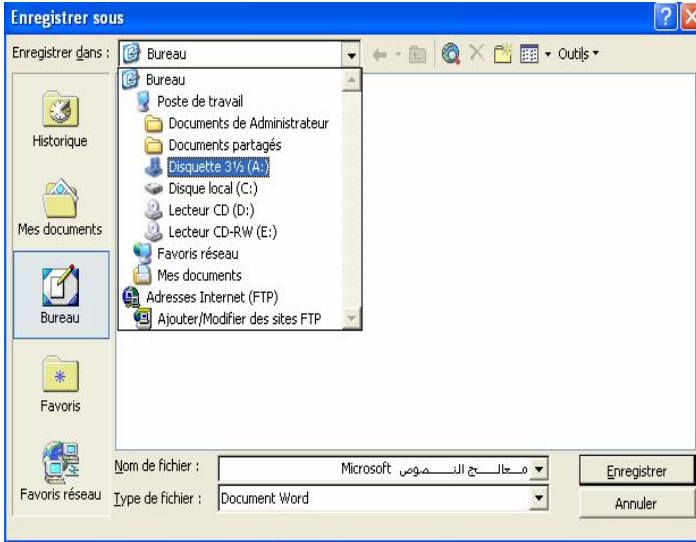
Enregistrer sous

Enregistrer dans : Bureau

Outils

Bureau
Poste de travail
Documents de Administrateur
Documents partagés
Disquette 3½ (A:)
Disque local (C:)
Lecteur CD (D:)
Lecteur CD-RW (E:)
Favoris réseau
Mes documents
Adresses Internet (FTP)
Ajouter/Modifier des sites FTP

Historique

Mes documents

Bureau

Favoris

Favoris réseau

Nom de fichier : مـعالـــج النـــصوص Microsoft

Type de fichier : Document Word

Enregistrer

Annuler